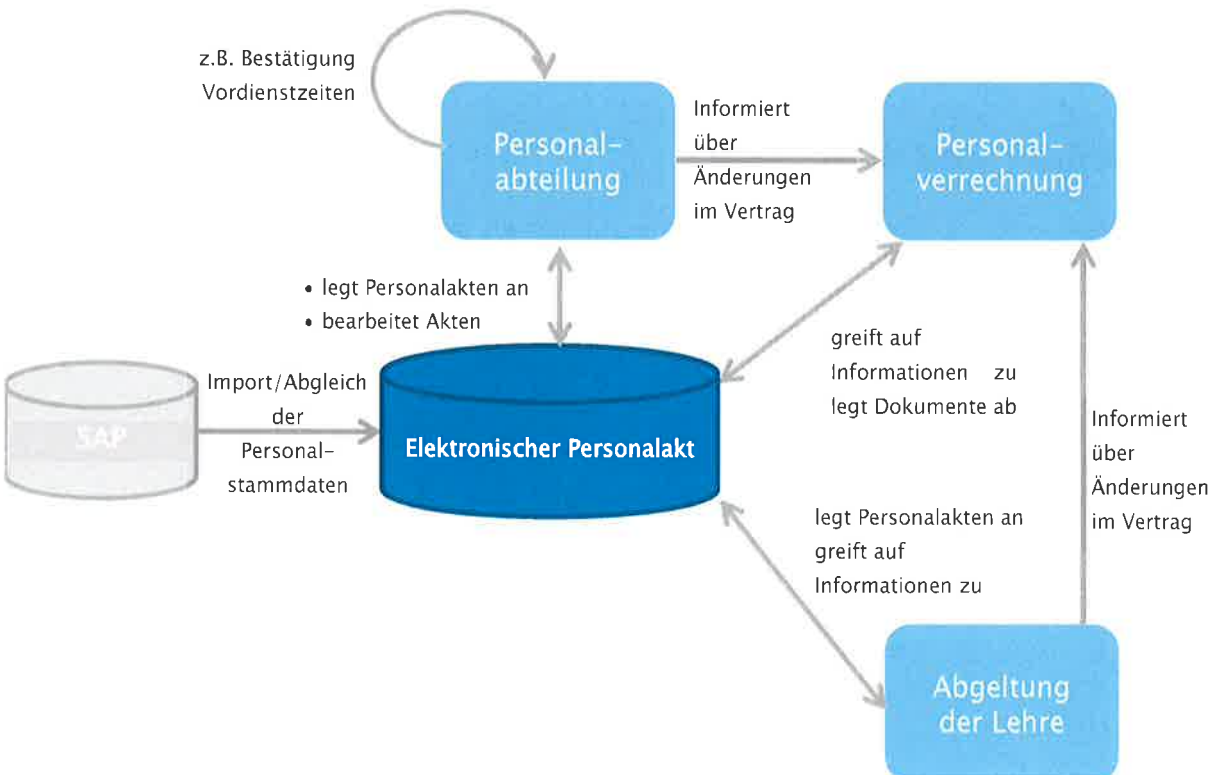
z.B. Bestätigung Vordienstzeiten

Personalabteilung

Informiert über Änderungen im Vertrag

Personalverrechnung

• legt Personalakten an
• bearbeitet Akten

greift auf Informationen zu
legt Dokumente ab

SAP

Import/Abgleich der Personalstammdaten

Elektronischer Personalakt

Informiert über Änderungen im Vertrag

legt Personalakten an
greift auf Informationen zu

Abgeltung der Lehre